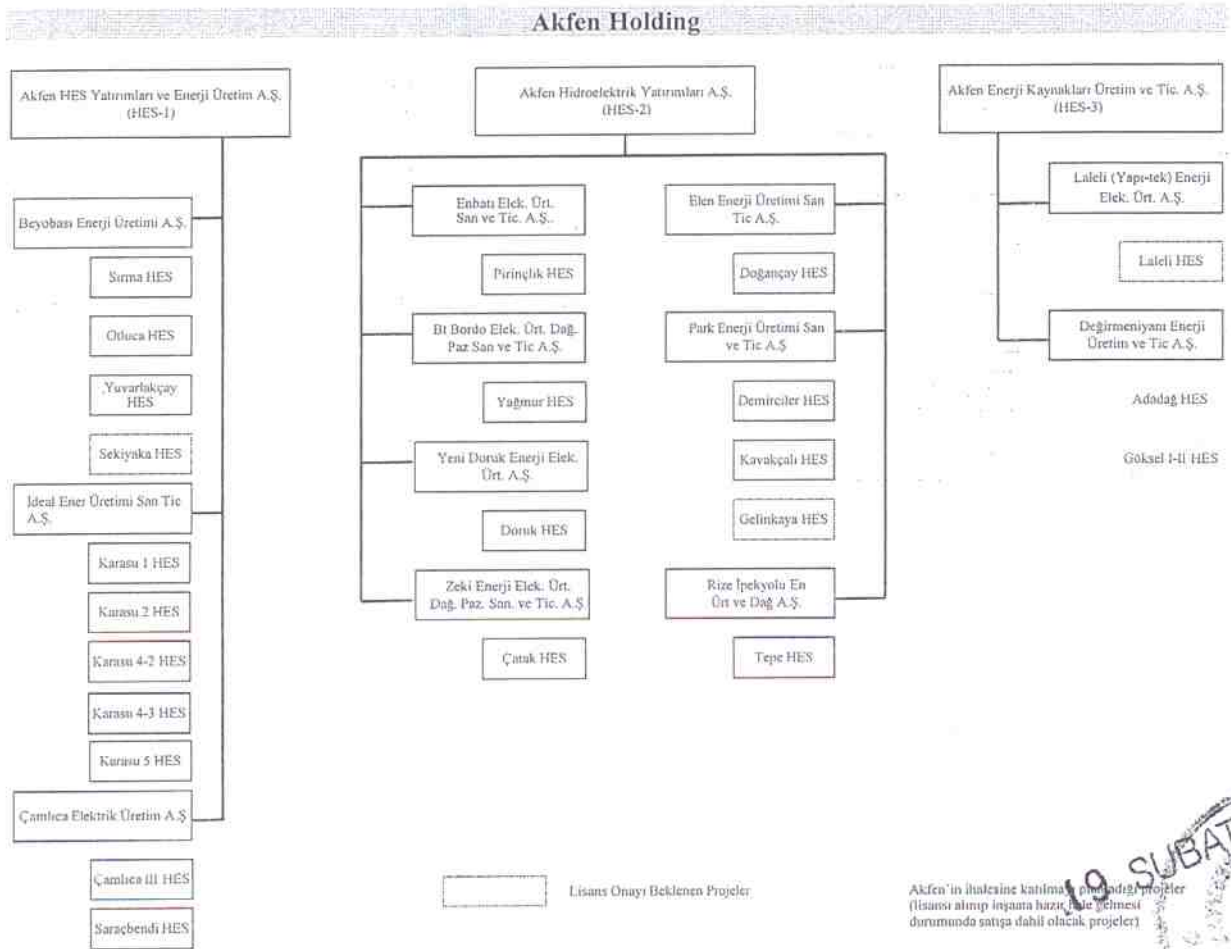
Akfen Holding

Akfen HES Yatırımları ve Enerji Üretim A.Ş. (HES-1)

Beyobası Enerji Üretimi A.Ş.

Sırma HES

Otluca HES

Yuvarlakçay HES

Sekiyaka HES

Ideal Ener Üretimi San Tic A.Ş.

Karasu 1 HES

Karasu 2 HES

Karasu 4-2 HES

Karasu 4-3 HES

Karasu 5 HES

Çamlıca Elektrik Üretim A.Ş.

Çamlıca III HES

Saraçbendi HES

Akfen Hidroelektrik Yatırımları A.Ş. (HES-2)

Enbatı Elek. Ürt. San ve Tic. A.Ş..

Pirinçlik HES

Bt Bordo Elek. Ürt. Dağ. Paz San ve Tic A.Ş.

Yağmur HES

Yeni Doruk Enerji Elek. Ürt. A.Ş.

Doruk HES

Zeki Enerji Elek. Ürt. Dağ. Paz. San. ve Tic. A.Ş.

Çatak HES

Elen Enerji Üretimi San Tic A.Ş.

Doğançay HES

Park Enerji Üretimi San ve Tic A.Ş.

Demirciler HES

Kavakçalı HES

Gelinkaya HES

Rize İpekyolu En Ürt ve Dağ A.Ş.

Tepe HES

Akfen Enerji Kaynakları Üretim ve Tic. A.Ş. (HES-3)

Laleli (Yapı-tek) Enerji Elek. Ürt. A.Ş.

Laleli HES

Değirmeniyanı Enerji Üretim ve Tic A.Ş.

Adadağ HES

Göksel I-II HES

Lisans Onayı Beklenen Projeler

Akfen'in ihalesine katılma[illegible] projeler (lisansı alınıp inşaata hazır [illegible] gelmesi durumunda satışa dahil olacak projeler)

19 ŞUBAT